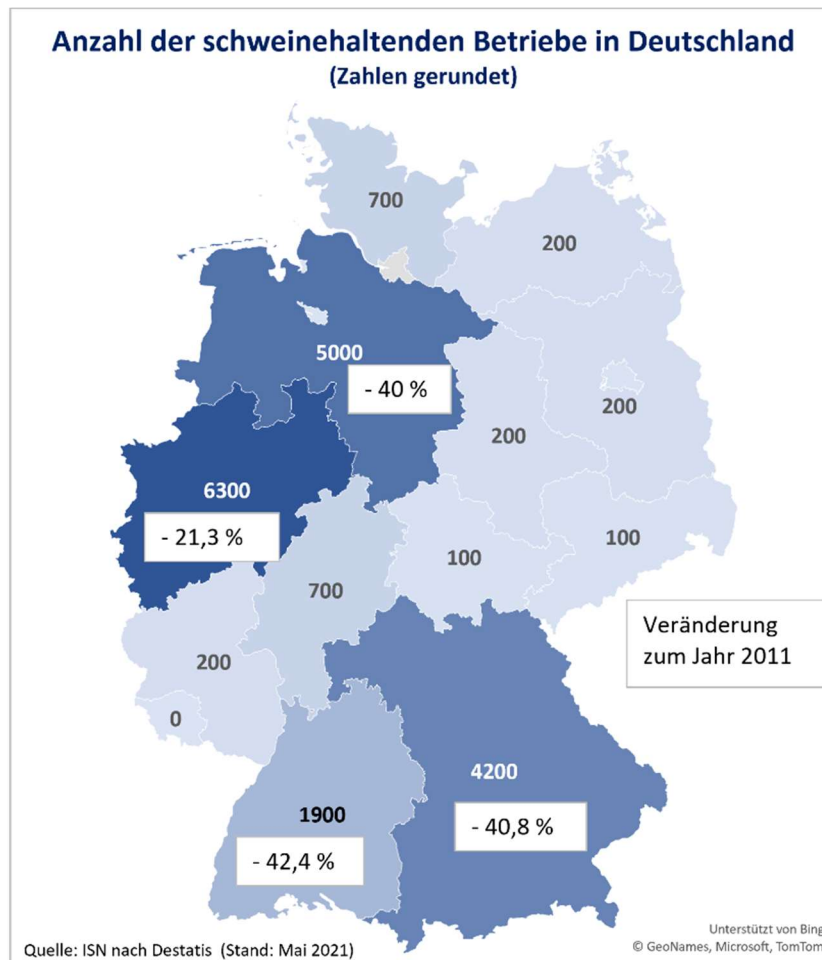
Anzahl der schweinehaltenden Betriebe in Deutschland
(Zahlen gerundet)

700

200

5000

- 40 %

200

200

6300

- 21,3 %

100

100

700

Veränderung zum Jahr 2011

200

0

4200

1900

- 40,8 %

- 42,4 %

Unterstützt von Bing
© GeoNames, Microsoft, TomTom

Quelle: ISN nach Destatis (Stand: Mai 2021)